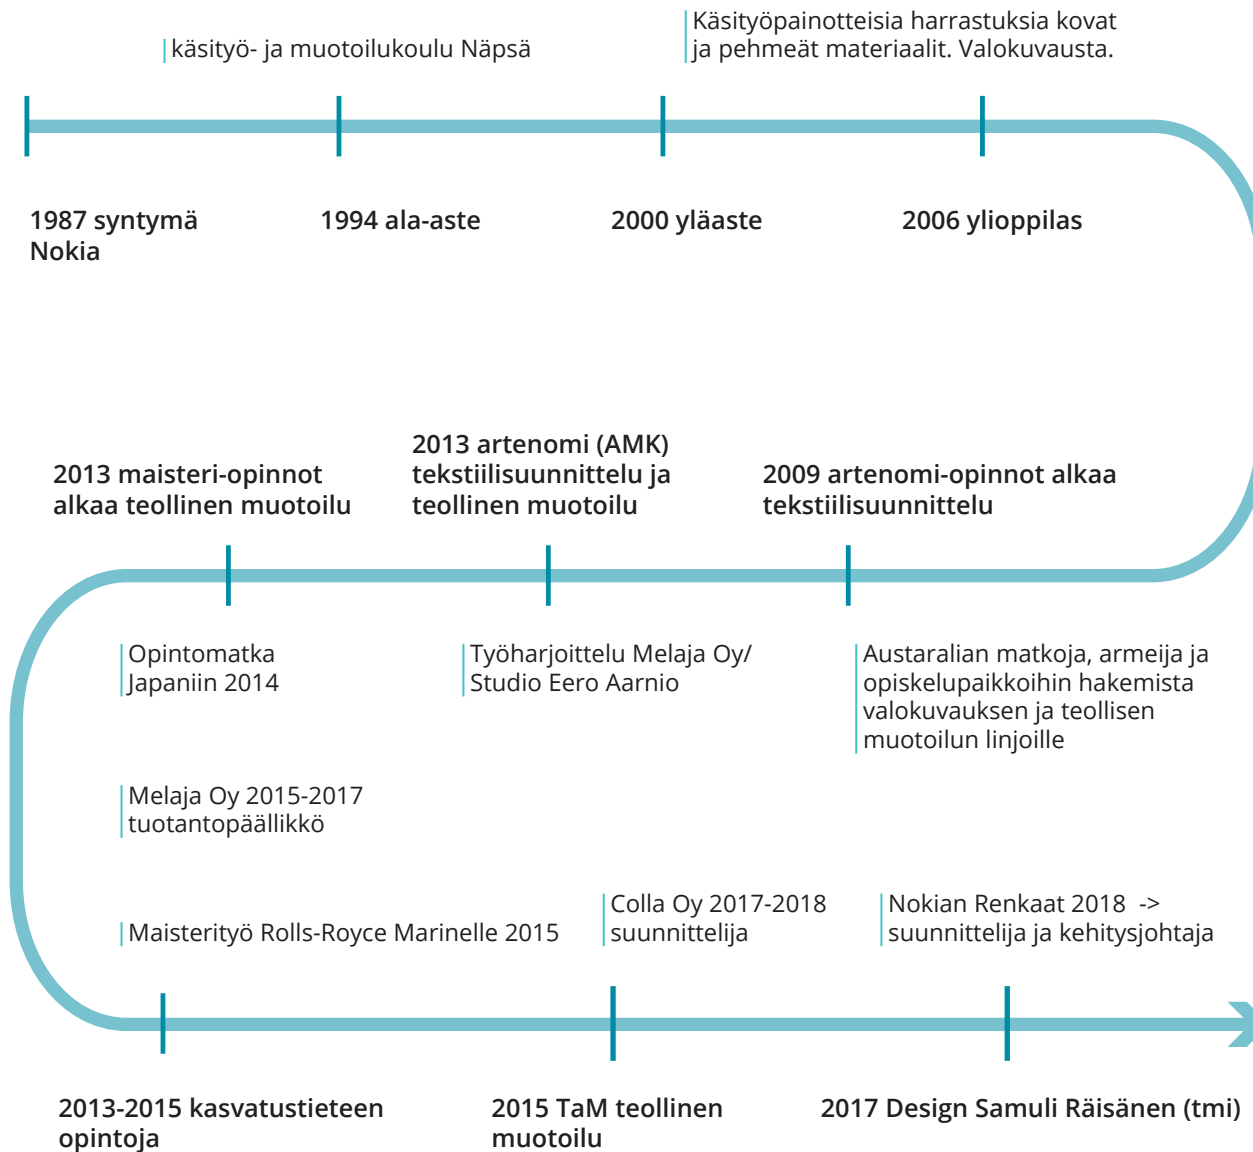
käsityö- ja muotoilukoulu Näpsä

Käsityöpainotteisia harrastuksia kovat ja pehmeät materiaalit. Valokuvausta.

1987 syntymä Nokia

1994 ala-aste

2000 yläaste

2006 ylioppilas

2013 maisteri-opinnot alkaa teollinen muotoilu

2013 artenomi (AMK) tekstiilisuunnittelu ja teollinen muotoilu

2009 artenomi-opinnot alkaa tekstiilisuunnittelu

Opintomatka Japaniin 2014

Työharjoittelu Melaja Oy/ Studio Eero Aarnio

Austaralian matkoja, armeija ja opiskelupaikkoihin hakemista valokuvauksen ja teollisen muotoilun linjoille

Melaja Oy 2015-2017 tuotantopäällikkö

Maisterityö Rolls-Royce Marinelle 2015

Colla Oy 2017-2018 suunnittelija

Nokian Renkaat 2018 -> suunnittelija ja kehitysjohtaja

2013-2015 kasvatustieteen opintoja

2015 TaM teollinen muotoilu

2017 Design Samuli Räisänen (tmi)